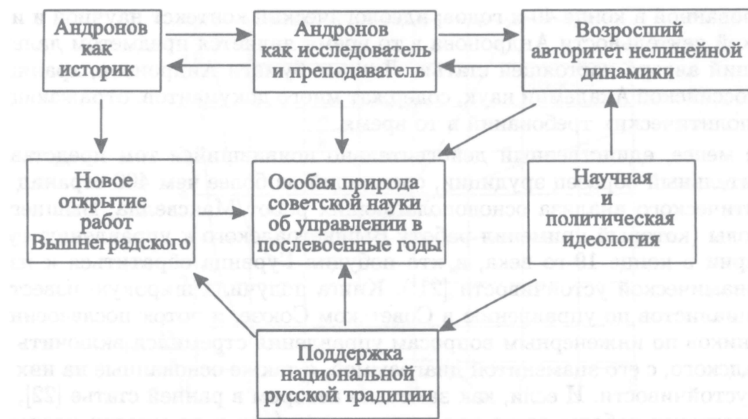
Андронов как историк

Андронов как исследователь и преподаватель

Возросший авторитет нелинейной динамики

Новое открытие работ Вышнеградского

Особая природа советской науки об управлении в послевоенные годы

Научная и политическая идеология

Поддержка национальной русской традиции